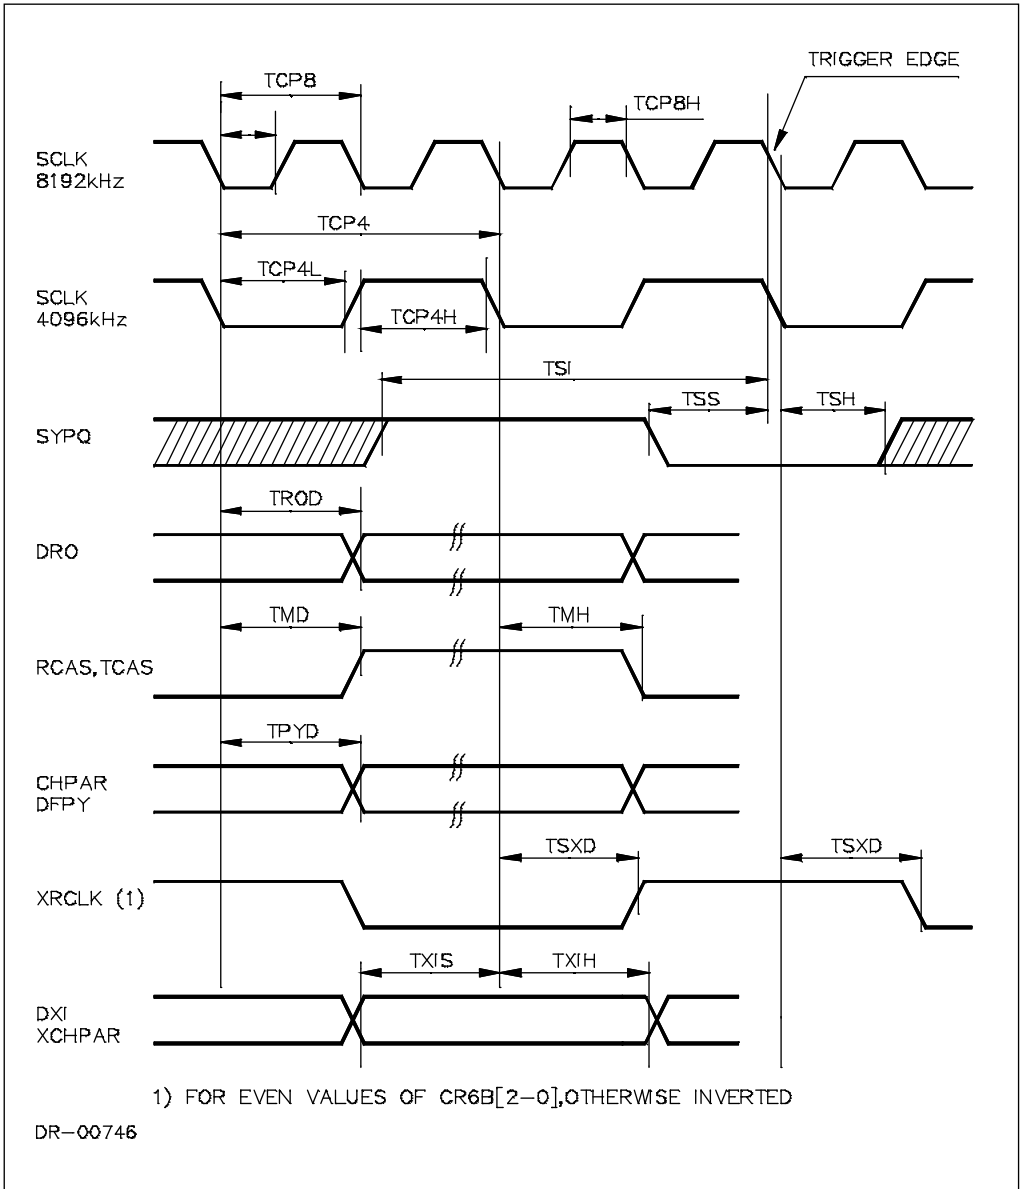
TCP8

TRIGGER EDGE

TCP8H

SCLK 8192kHz

TCP4

TCP4L

SCLK 4096kHz

TCP4H

TSI

TSS

TSH

SYPQ

TROD

DRO

TMD

TMH

RCAS,TCAS

TPYD

CHPAR DFPY

TSXD

TSXD

XRCLK (1)

TXIS

TXIH

DXI XCHPAR

1) FOR EVEN VALUES OF CR6B[2–0],OTHERWISE INVERTED

DR–00746